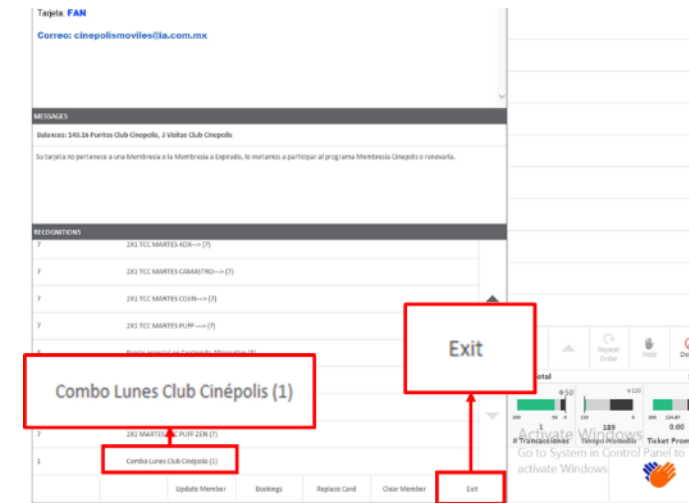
Tarjeta: FAN

Correo: cinepolismoviles@ia.com.mx

MESSAGES

Balances: 145.16 Puntos Club Cinepolis, 3 Visitas Club Cinepolis

Su tarjeta no pertenece a una Membresía o la Membresía a Expirado, lo invitamos a participar al programa Membresía Cinepolis o renovarla.

RECOGNITIONS

| | |
|---|---|
| 7 | 2X1 TCC MARTES 4DX--> (7) |
| 7 | 2X1 TCC MARTES CAMASTRO--> (7) |
| 7 | 2X1 TCC MARTES COJIN--> (7) |
| 7 | 2X1 TCC MARTES PUFF--> (7) |
| 7 | 2X1 MARTES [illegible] PUFF ZEN (7) |
| 1 | Combo Lunes Club Cinépolis (1) |

Combo Lunes Club Cinépolis (1)

Exit

Repeat Order

Hold

Total

1

189

0.00

# Transacciones

Tiempo Promedio

Ticket Prom

Activate Windows
Go to System in Control Panel to activate Windows.

Update Member

Bookings

Replace Card

Clear Member

Exit